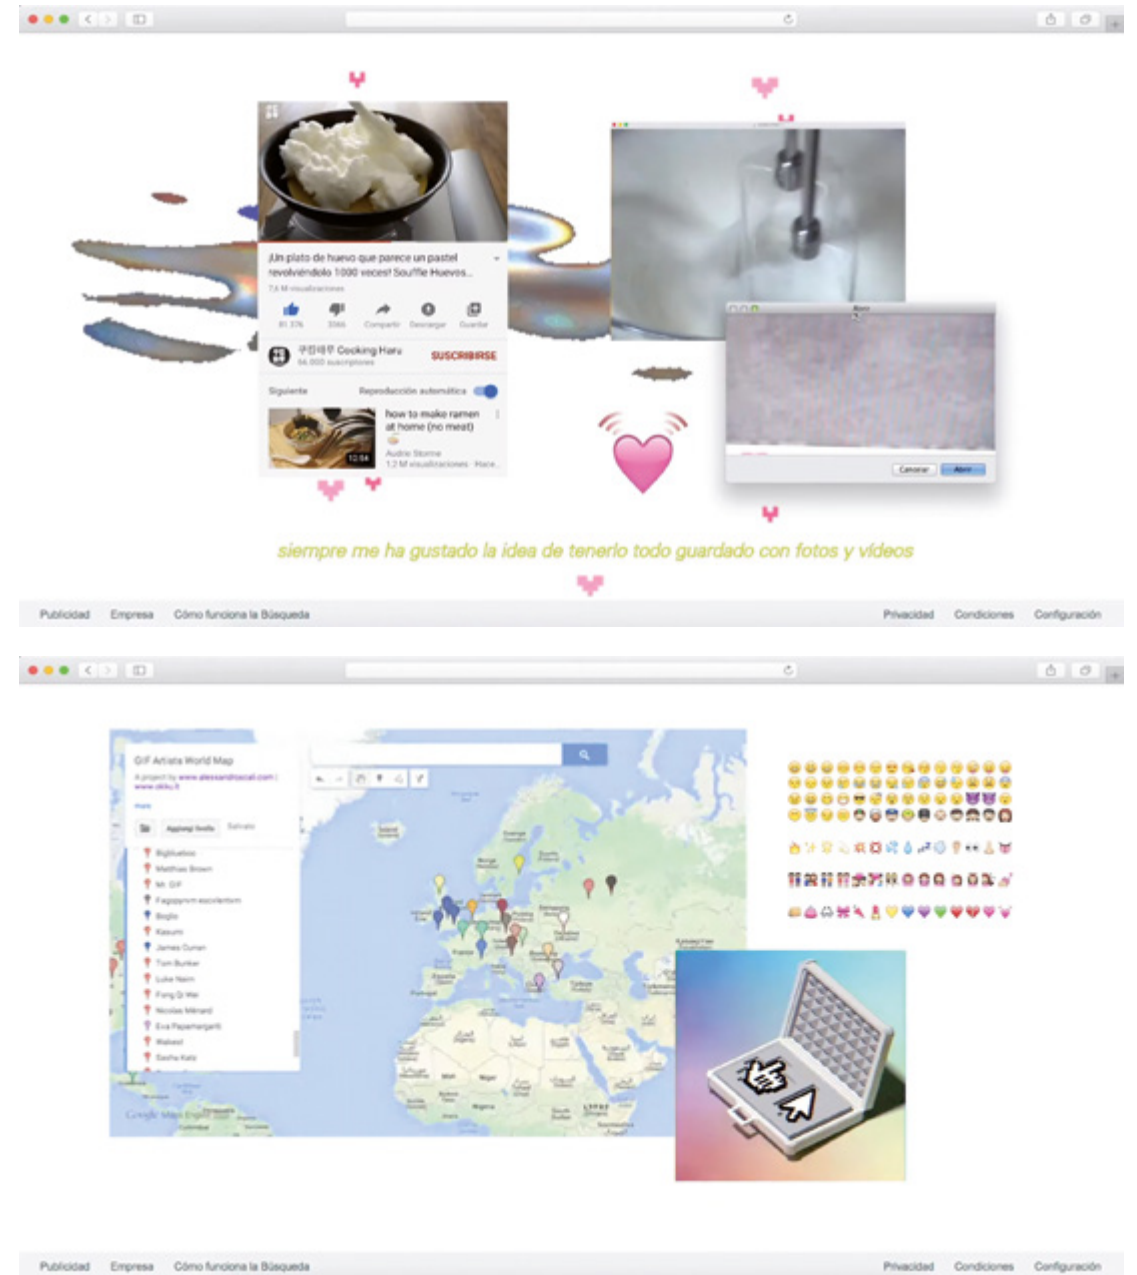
¡Un plato de huevo que parece un pastel revolviéndolo 1000 veces! Souffle Huevos...

7,6 M visualizaciones

81.376 3366 Compartir Descargar Guardar

쿠킹하루 Cooking Haru
64.000 suscriptores

SUSCRIBIRSE

Siguiente Reproducción automática

how to make ramen at home (no meat)
Audrie Storme
1,2 M visualizaciones · Hace...

12:04

Cancelar Abrir

siempre me ha gustado la idea de tenerlo todo guardado con fotos y vídeos

Publicidad Empresa Cómo funciona la Búsqueda Privacidad Condiciones Configuración

GIF Artists World Map
A project by www.alessandroscali.com | www.okko.it
more
Aggiungi livello Salvato

Bigbuebos
Matthew Brown
Mr. GIF
Fagoppynm escolentom
Biogio
Kasumi
James Curran
Tom Bunker
Luke Naim
Fang Qi Wei
Nicolas Ménard
Eva Papamargariti
Wakeel
Sasha Katz

Google My Maps

Publicidad Empresa Cómo funciona la Búsqueda Privacidad Condiciones Configuración